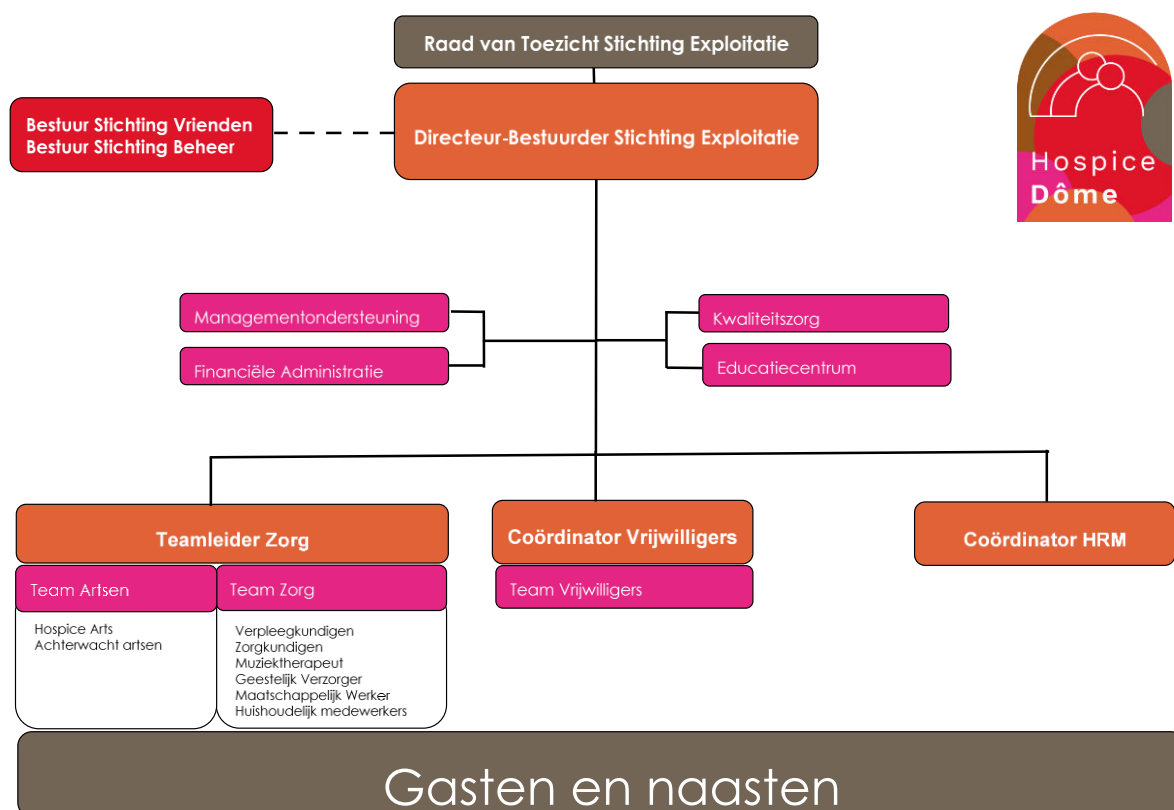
Raad van Toezicht Stichting Exploitatie

Bestuur Stichting Vrienden
Bestuur Stichting Beheer

Directeur-Bestuurder Stichting Exploitatie

Hospice
Dôme

Managementondersteuning

Financiële Administratie

Kwaliteitszorg

Educatiecentrum

Teamleider Zorg

Team Artsen

Hospice Arts
Achterwacht artsen

Team Zorg

Verpleegkundigen
Zorgkundigen
Muziektherapeut
Geestelijk Verzorger
Maatschappelijk Werker
Huishoudelijk medewerkers

Coördinator Vrijwilligers

Team Vrijwilligers

Coördinator HRM

Gasten en naasten